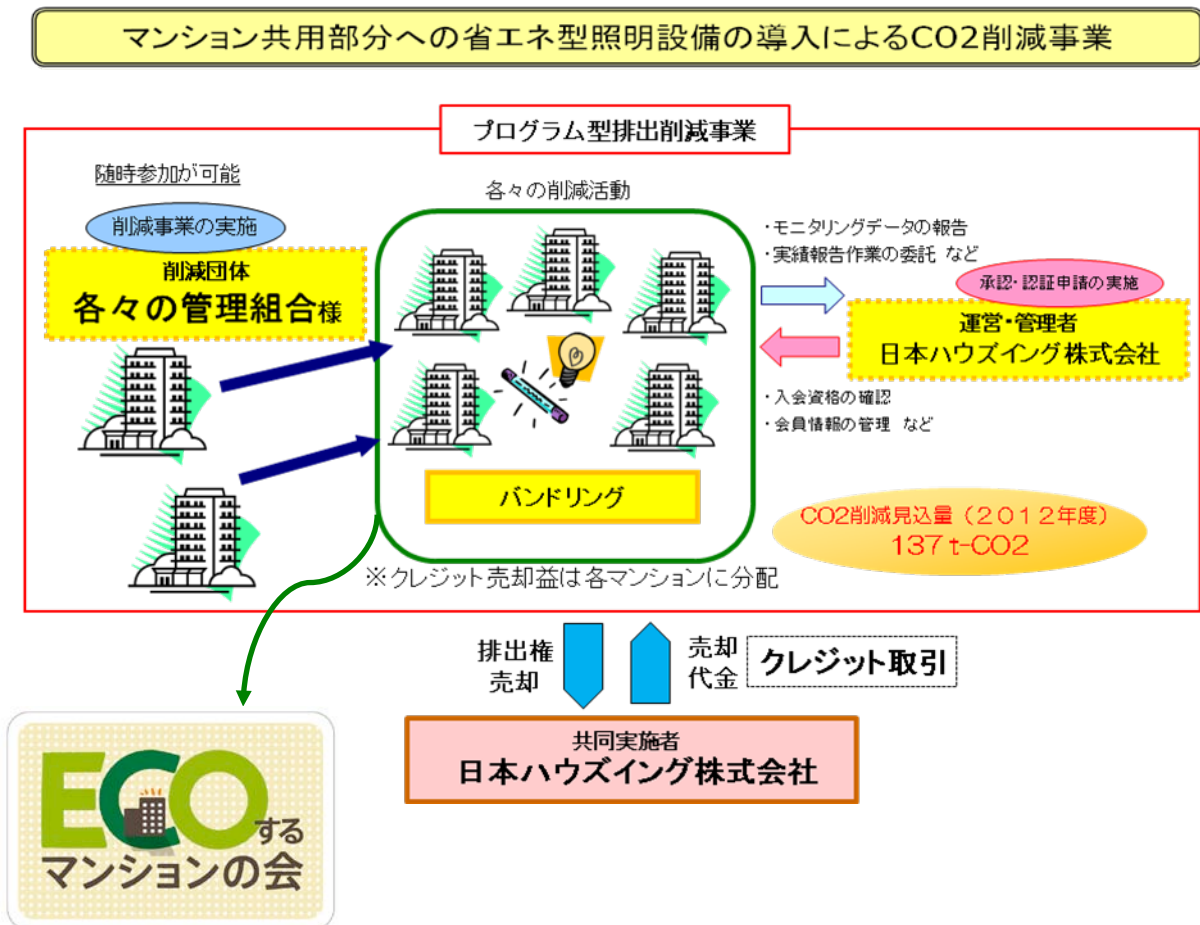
マンション共用部分への省エネ型照明設備の導入によるCO2削減事業

プログラム型排出削減事業

随時参加が可能

削減事業の実施

削減団体
各々の管理組合様

各々の削減活動

バンドリング

※クレジット売却益は各マンションに分配

・モニタリングデータの報告
・実績報告作業の委託 など

承認・認証申請の実施

運営・管理者
日本ハウズイング株式会社

・入会資格の確認
・会員情報の管理 など

CO2削減見込量（２０１２年度）
137 t-CO2

排出権
売却

売却
代金

クレジット取引

共同実施者
日本ハウズイング株式会社

ECOする
マンションの会